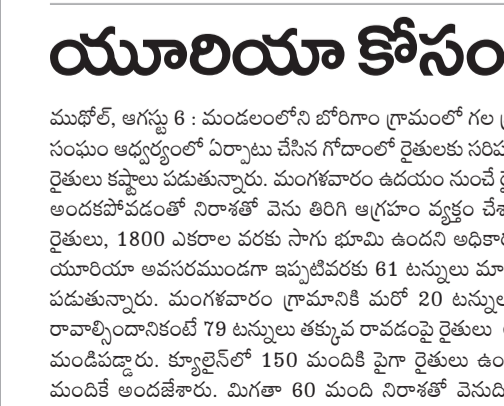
యూరియా కోసం

ముథోల్, ఆగస్టు 6 : మండలంలోని బోరిగాం గ్రామంలో గల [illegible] సంఘం ఆధ్వర్యంలో ఏర్పాటు చేసిన గోదాంలో రైతులకు సరిప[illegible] రైతులు కష్టాలు పడుతున్నారు. మంగళవారం ఉదయం నుంచే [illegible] అందకపోవడంతో నిరాశతో వెను తిరిగి ఆగ్రహం వ్యక్తం చేశ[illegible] రైతులు, 1800 ఎకరాల వరకు సాగు భూమి ఉందని అధికార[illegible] యూరియా అవసరముండగా ఇప్పటివరకు 61 టన్నులు మా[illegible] పడుతున్నారు. మంగళవారం గ్రామానికి మరో 20 టన్నుల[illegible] రావాల్సిందానికంటే 79 టన్నులు తక్కువ రావడంపై రైతులు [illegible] మండిపడ్డారు. క్యూలైన్‌లో 150 మందికి పైగా రైతులు ఉం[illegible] మందికే అందజేశారు. మిగతా 60 మంది నిరాశతో వెనుది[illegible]